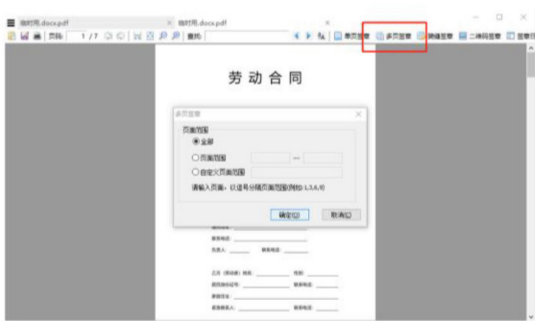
临时用.docx.pdf
临时用.docx.pdf
页码: 1 / 7
查找:
单页签章
多页签章
骑缝签章
二维码签章
签章信息

劳 动 合 同

多页签章
页面范围
全部
页面范围
自定义页面范围
请输入页面，以逗号分隔页面范围(例如:1,3,6,9)
确定(O)
取消(C)

联系电话:
负责人:
联系电话:
乙方（劳动者）姓名:
性别:
居民身份证号:
联系电话:
家庭住址:
紧急联系人:
联系电话: